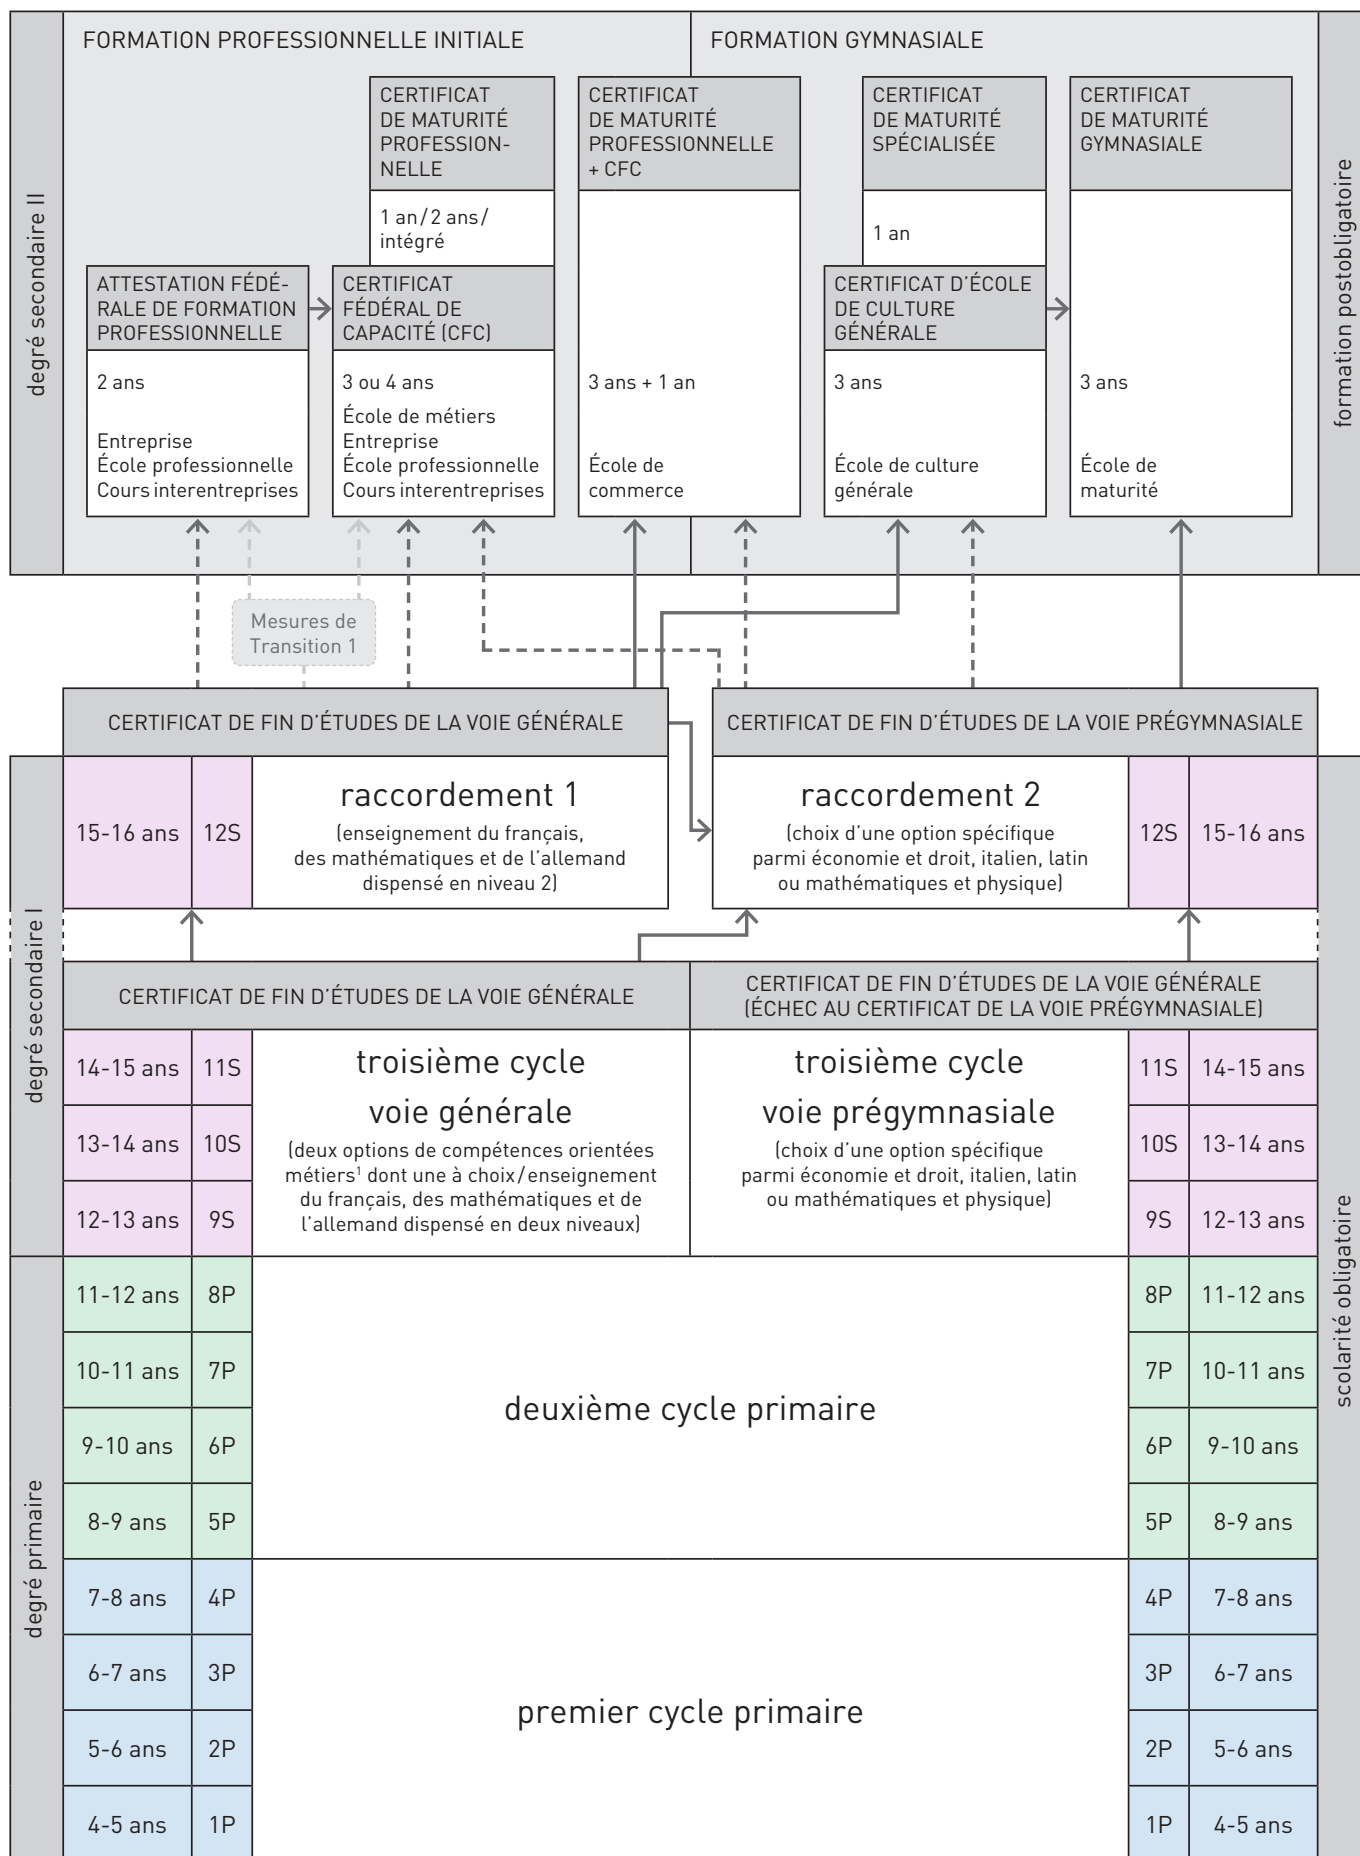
degré secondaire II

FORMATION PROFESSIONNELLE INITIALE

FORMATION GYMNASIALE

formation postobligatoire

CERTIFICAT DE MATURITÉ PROFESSIONNELLE

1 an / 2 ans / intégré

CERTIFICAT DE MATURITÉ PROFESSIONNELLE + CFC

3 ans + 1 an

École de commerce

CERTIFICAT DE MATURITÉ SPÉCIALISÉE

1 an

CERTIFICAT DE MATURITÉ GYMNASIALE

3 ans

École de maturité

ATTESTATION FÉDÉRALE DE FORMATION PROFESSIONNELLE

2 ans

Entreprise
École professionnelle
Cours interentreprises

CERTIFICAT FÉDÉRAL DE CAPACITÉ (CFC)

3 ou 4 ans

École de métiers
Entreprise
École professionnelle
Cours interentreprises

CERTIFICAT D'ÉCOLE DE CULTURE GÉNÉRALE

3 ans

École de culture générale

Mesures de Transition 1

CERTIFICAT DE FIN D'ÉTUDES DE LA VOIE GÉNÉRALE

CERTIFICAT DE FIN D'ÉTUDES DE LA VOIE PRÉGYMNASIALE

degré secondaire I

| 15-16 ans | 12S | raccordement 1 (enseignement du français, des mathématiques et de l'allemand dispensé en niveau 2) | raccordement 2 (choix d'une option spécifique parmi économie et droit, italien, latin ou mathématiques et physique) | 12S | 15-16 ans |

CERTIFICAT DE FIN D'ÉTUDES DE LA VOIE GÉNÉRALE

CERTIFICAT DE FIN D'ÉTUDES DE LA VOIE GÉNÉRALE (ÉCHEC AU CERTIFICAT DE LA VOIE PRÉGYMNASIALE)

| 14-15 ans | 11S | troisième cycle voie générale | troisième cycle voie prégymnasiale | 11S | 14-15 ans |
| 13-14 ans | 10S | (deux options de compétences orientées métiers$^1$ dont une à choix / enseignement du français, des mathématiques et de l'allemand dispensé en deux niveaux) | (choix d'une option spécifique parmi économie et droit, italien, latin ou mathématiques et physique) | 10S | 13-14 ans |
| 12-13 ans | 9S | | | 9S | 12-13 ans |

scolarité obligatoire

degré primaire

| 11-12 ans | 8P | deuxième cycle primaire | 8P | 11-12 ans |
| 10-11 ans | 7P | | 7P | 10-11 ans |
| 9-10 ans | 6P | | 6P | 9-10 ans |
| 8-9 ans | 5P | | 5P | 8-9 ans |
| 7-8 ans | 4P | premier cycle primaire | 4P | 7-8 ans |
| 6-7 ans | 3P | | 3P | 6-7 ans |
| 5-6 ans | 2P | | 2P | 5-6 ans |
| 4-5 ans | 1P | | 1P | 4-5 ans |